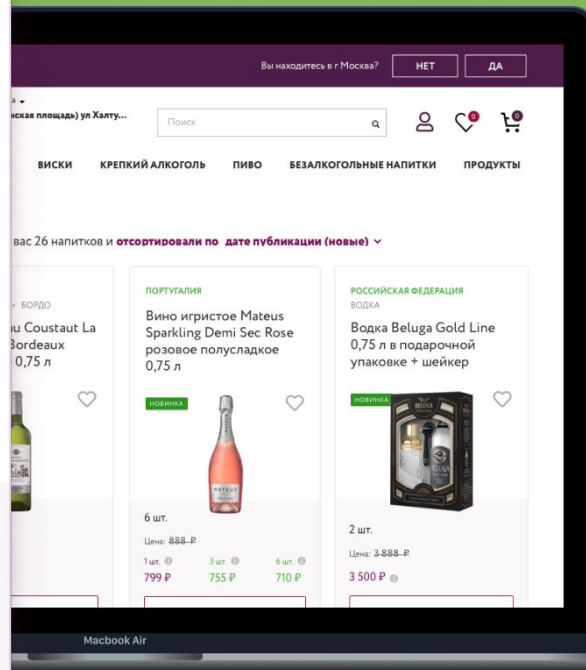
Вы находитесь в г Москва? НЕТ ДА

а
нская площадь) ул Халту...

Поиск

0 0

ВИСКИ КРЕПКИЙ АЛКОГОЛЬ ПИВО БЕЗАЛКОГОЛЬНЫЕ НАПИТКИ ПРОДУКТЫ

вас 26 напитков и отсортировали по дате публикации (новые)

· БОРДО
u Coustaut La Bordeaux
0,75 л

ПОРТУГАЛИЯ
Вино игристое Mateus Sparkling Demi Sec Rose розовое полусладкое 0,75 л

НОВИНКА

MATEUS

6 шт.
Цена: 888 ₽
1 шт. 3 шт. 6 шт.
799 ₽ 755 ₽ 710 ₽

РОССИЙСКАЯ ФЕДЕРАЦИЯ
ВОДКА
Водка Beluga Gold Line 0,75 л в подарочной упаковке + шейкер

НОВИНКА

BELUGA

2 шт.
Цена: 3 888 ₽
3 500 ₽

Macbook Air